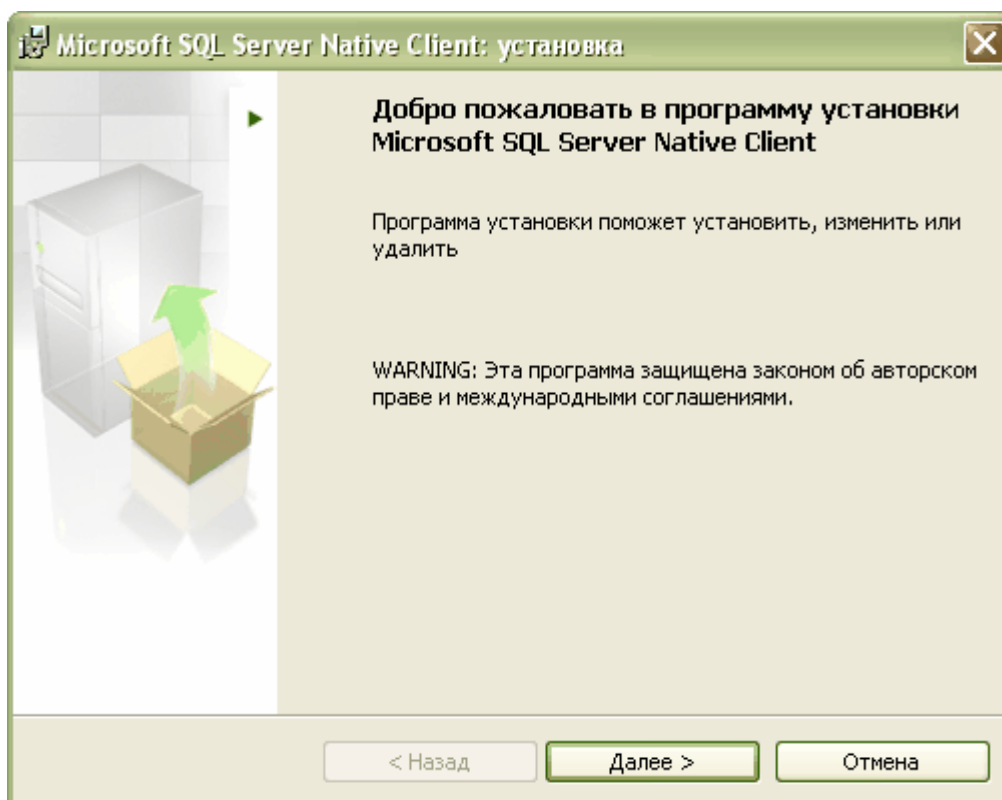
Microsoft SQL Server Native Client: установка

Добро пожаловать в программу установки Microsoft SQL Server Native Client

Программа установки поможет установить, изменить или удалить

WARNING: Эта программа защищена законом об авторском праве и международными соглашениями.

< Назад

Далее >

Отмена